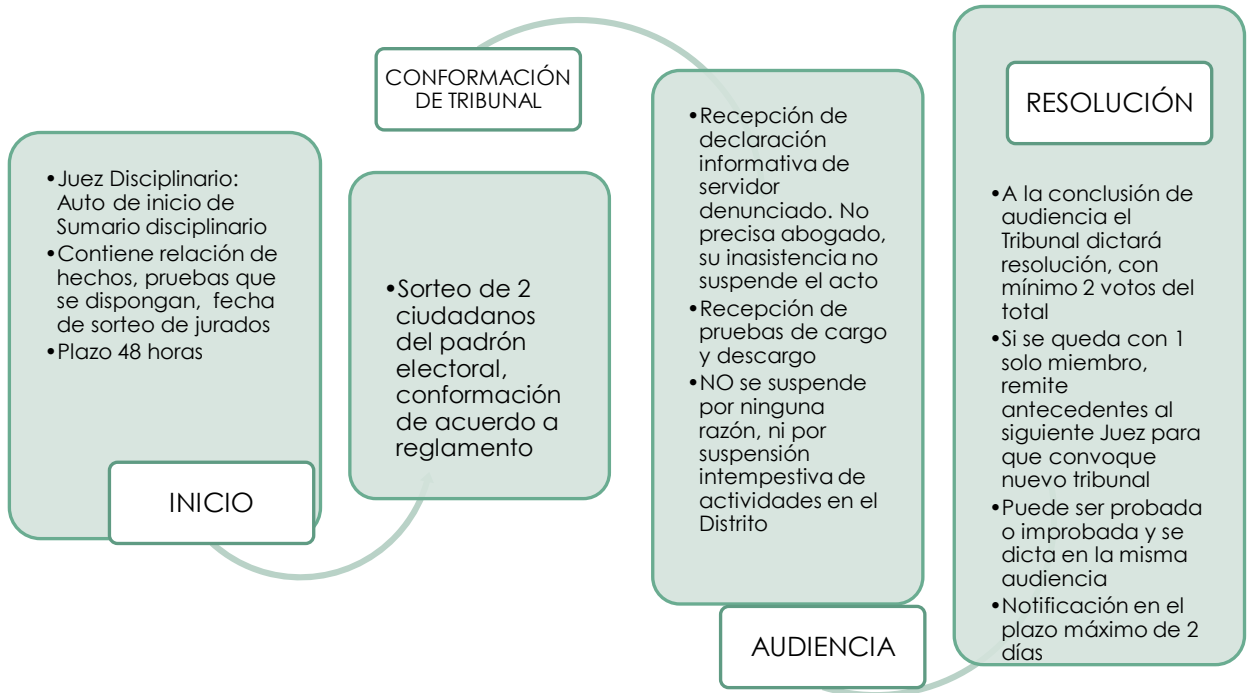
CONFORMACIÓN DE TRIBUNAL

•Juez Disciplinario: Auto de inicio de Sumario disciplinario
•Contiene relación de hechos, pruebas que se dispongan, fecha de sorteo de jurados
•Plazo 48 horas

INICIO

•Sorteo de 2 ciudadanos del padrón electoral, conformación de acuerdo a reglamento

•Recepción de declaración informativa de servidor denunciado. No precisa abogado, su inasistencia no suspende el acto
•Recepción de pruebas de cargo y descargo
•NO se suspende por ninguna razón, ni por suspensión intempestiva de actividades en el Distrito

AUDIENCIA

RESOLUCIÓN

•A la conclusión de audiencia el Tribunal dictará resolución, con mínimo 2 votos del total
•Si se queda con 1 solo miembro, remite antecedentes al siguiente Juez para que convoque nuevo tribunal
•Puede ser probada o improbada y se dicta en la misma audiencia
•Notificación en el plazo máximo de 2 días